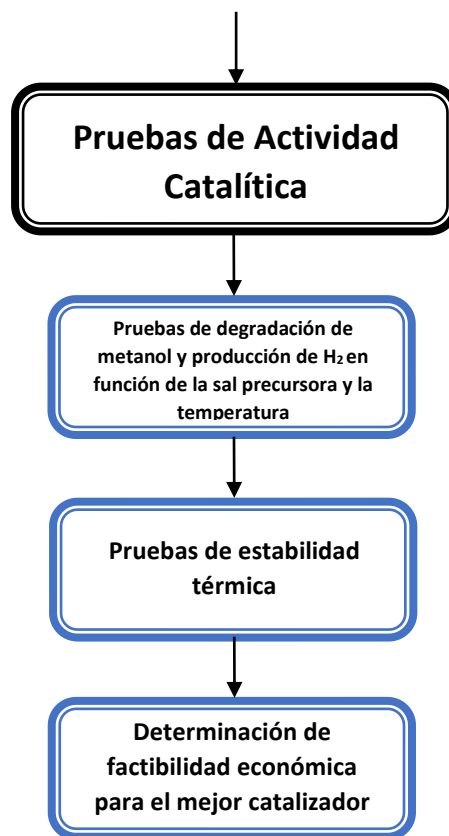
Pruebas de Actividad Catalítica

Pruebas de degradación de metanol y producción de $H_2$ en función de la sal precursora y la temperatura

Pruebas de estabilidad térmica

Determinación de factibilidad económica para el mejor catalizador